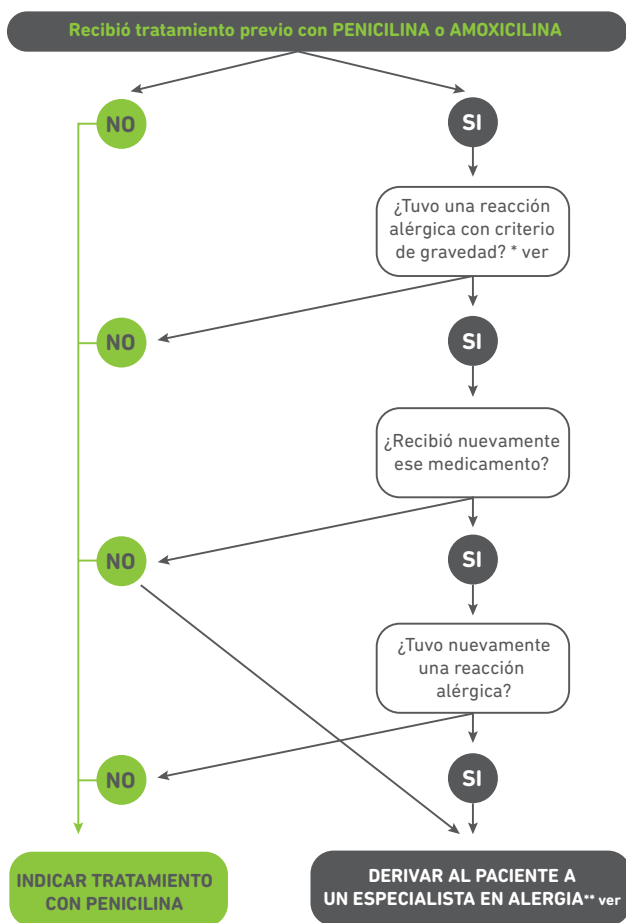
Recibió tratamiento previo con PENICILINA o AMOXICILINA

NO

SI

¿Tuvo una reacción alérgica con criterio de gravedad? * ver

NO

SI

¿Recibió nuevamente ese medicamento?

NO

SI

¿Tuvo nuevamente una reacción alérgica?

NO

SI

INDICAR TRATAMIENTO CON PENICILINA

DERIVAR AL PACIENTE A UN ESPECIALISTA EN ALERGIA** ver